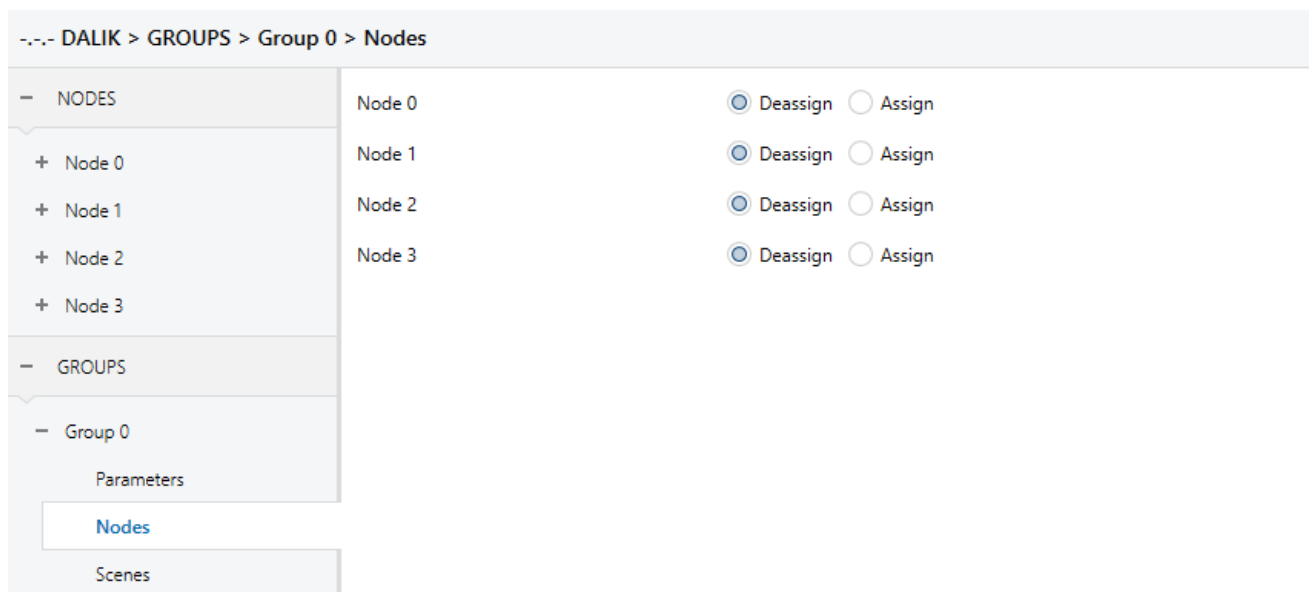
-.-.- DALIK > GROUPS > Group 0 > Nodes

− NODES

+ Node 0

+ Node 1

+ Node 2

+ Node 3

− GROUPS

− Group 0

Parameters

Nodes

Scenes

Node 0 Deassign Assign

Node 1 Deassign Assign

Node 2 Deassign Assign

Node 3 Deassign Assign